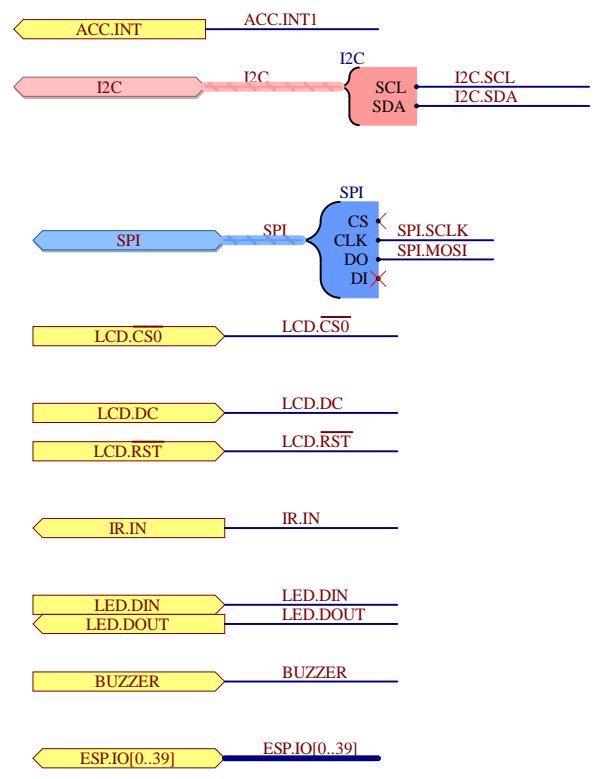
ACC.INT
ACC.INT1

I2C
I2C
I2C
SCL
SDA
I2C.SCL
I2C.SDA

SPI
SPI
SPI
CS
CLK
DO
DI
SPI.SCLK
SPI.MOSI

LCD.$\overline{CS0}$
LCD.$\overline{CS0}$

LCD.DC
LCD.DC

LCD.$\overline{RST}$
LCD.$\overline{RST}$

IR.IN
IR.IN

LED.DIN
LED.DIN
LED.DOUT
LED.DOUT

BUZZER
BUZZER

ESP.IO[0..39]
ESP.IO[0..39]